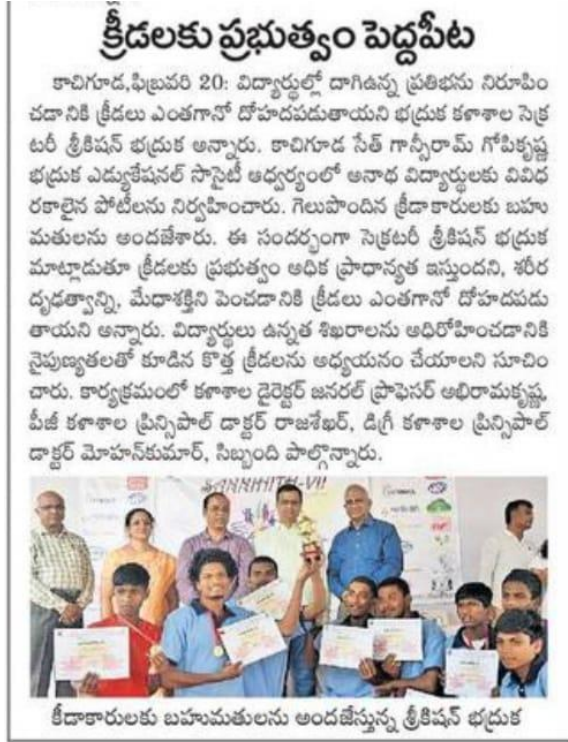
క్రీడలకు ప్రభుత్వం పెద్దపీట

కాచిగూడ,ఫిబ్రవరి 20: విద్యార్థుల్లో దాగిఉన్న ప్రతిభను నిరూపించడానికి క్రీడలు ఎంతగానో దోహదపడుతాయని భద్రుక కళాశాల సెక్రటరీ శ్రీకిషన్ భద్రుక అన్నారు. కాచిగూడ సేట్ గాస్సీరామ్ గోపికృష్ణ భద్రుక ఎడ్యుకేషనల్ సొసైటీ ఆధ్వర్యంలో అనాథ విద్యార్థులకు వివిధ రకాలైన పోటీలను నిర్వహించారు. గెలుపొందిన క్రీడాకారులకు బహుమతులను అందజేశారు. ఈ సందర్భంగా సెక్రటరీ శ్రీకిషన్ భద్రుక మాట్లాడుతూ క్రీడలకు ప్రభుత్వం అధిక ప్రాధాన్యత ఇస్తుందని, శరీర దృఢత్వాన్ని, మేధాశక్తిని పెంచడానికి క్రీడలు ఎంతగానో దోహదపడుతాయని అన్నారు. విద్యార్థులు ఉన్నత శిఖరాలను అధిరోహించడానికి నైపుణ్యతలతో కూడిన కొత్త క్రీడలను అధ్యయనం చేయాలని సూచించారు. కార్యక్రమంలో కళాశాల డైరెక్టర్ జనరల్ ప్రొఫెసర్ అభిరామకృష్ణ, పీజీ కళాశాల ప్రిన్సిపాల్ డాక్టర్ రాజశేఖర్, డిగ్రీ కళాశాల ప్రిన్సిపాల్ డాక్టర్ మోహన్‌కుమార్, సిబ్బంది పాల్గొన్నారు.

SANNHITH-VI

క్రీడాకారులకు బహుమతులను అందజేస్తున్న శ్రీకిషన్ భద్రుక